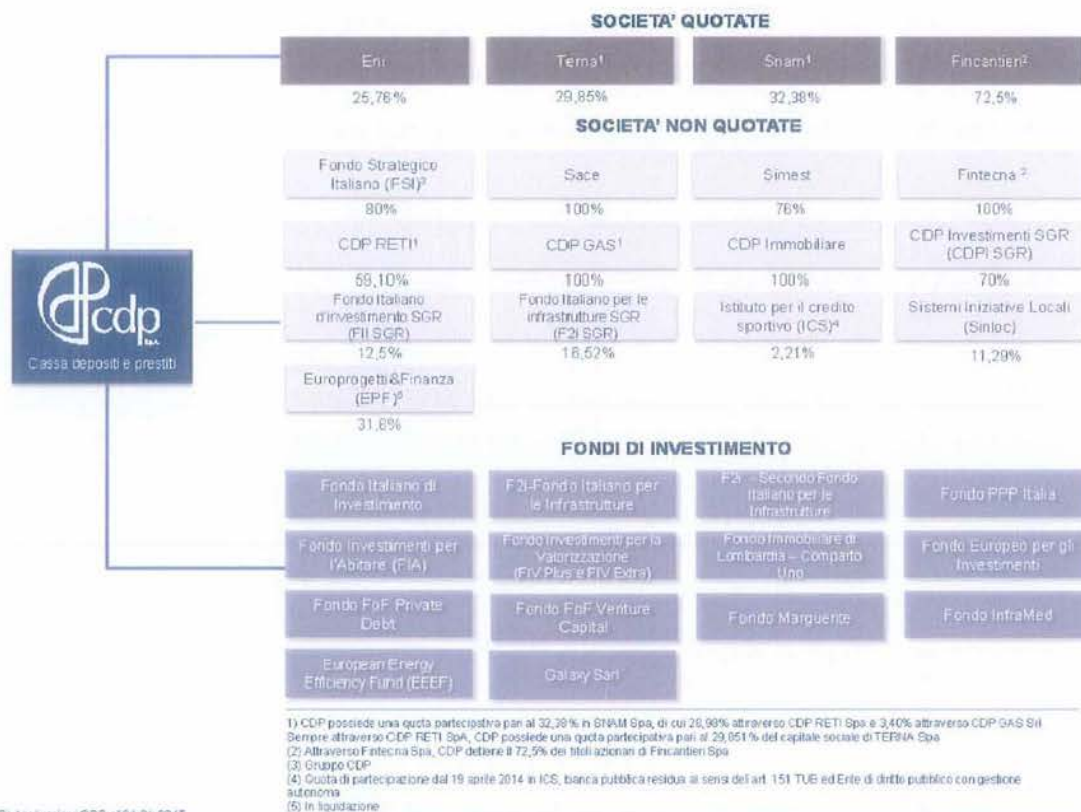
SOCIETA' QUOTATE

Eni
25,76%

Terna¹
29,85%

Snam¹
32,38%

Fincantieri²
72,5%

SOCIETA' NON QUOTATE

Fondo Strategico Italiano (FSI)³
80%

Sace
100%

Simest
76%

Fintecna ³
100%

CDP RETI¹
59,10%

CDP GAS¹
100%

CDP Immobiliare
100%

CDP Investimenti SGR (CDPI SGR)
70%

Fondo Italiano d'investimento SGR (FII SGR)
12,5%

Fondo Italiano per le infrastrutture SGR (F2i SGR)
16,52%

Istituto per il credito sportivo (ICS)⁴
2,21%

Sistemi Iniziative Locali (Sinloc)
11,29%

Europrogetti&Finanza (EPF)⁵
31,8%

cdp
Cassa depositi e prestiti

FONDI DI INVESTIMENTO

Fondo Italiano di Investimento

F2i-Fondo Italiano per le Infrastrutture

F2i – Secondo Fondo Italiano per le Infrastrutture

Fondo PPP Italia

Fondo Investimenti per l'Abitare (FIA)

Fondo Investimenti per la Valorizzazione (FIV Plus e FIV Extra)

Fondo Immobiliare di Lombardia – Comparto Uno

Fondo Europeo per gli Investimenti

Fondo FoF Private Debt

Fondo FoF Venture Capital

Fondo Marguerite

Fondo InfraMed

European Energy Efficiency Fund (EEEF)

Galaxy Sarl

1) CDP possiede una quota partecipativa pari al 32,38% in SNAM Spa, di cui 28,98% attraverso CDP RETI Spa e 3,40% attraverso CDP GAS Srl Sempre attraverso CDP RETI SpA, CDP possiede una quota partecipativa pari al 29,851% del capitale sociale di TERNA Spa
(2) Attraverso Fintecna Spa, CDP detiene il 72,5% dei titoli azionari di Fincantieri Spa
(3) Gruppo CDP
(4) Quota di partecipazione dal 19 aprile 2014 in ICS, banca pubblica residua ai sensi dell'art. 151 TUB ed Ente di diritto pubblico con gestione autonoma
(5) In liquidazione

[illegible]